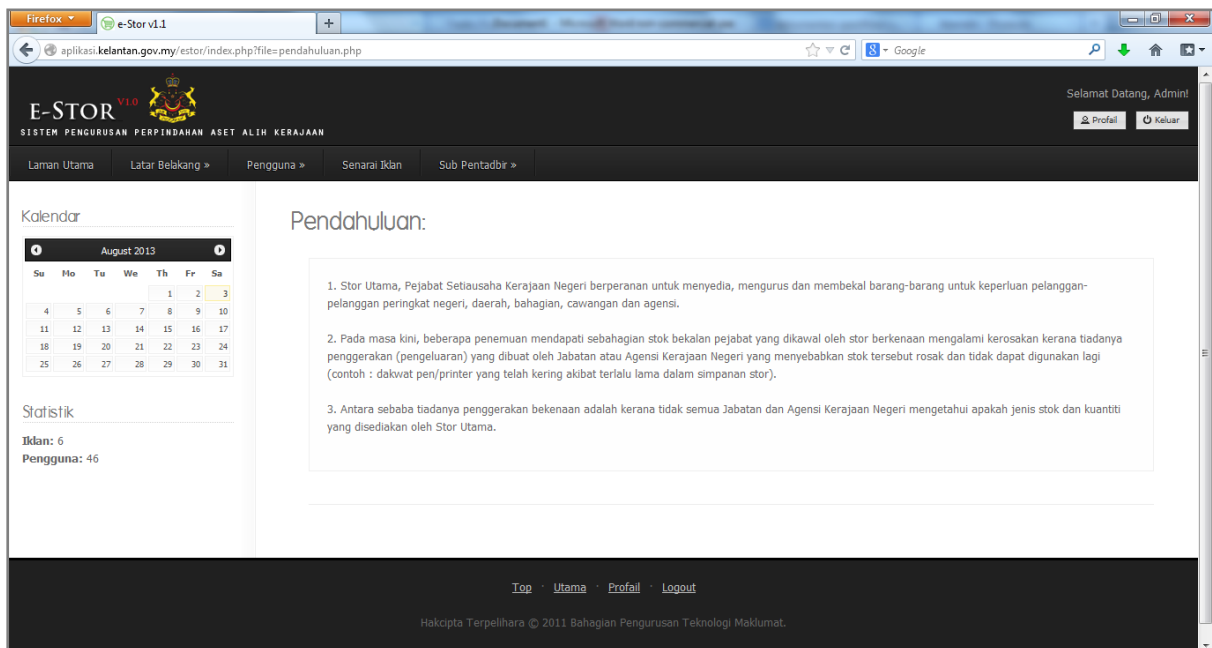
Firefox
e-Stor v1.1
+
aplikasi.kelantan.gov.my/estor/index.php?file=pendahuluan.php
Google

E-STOR V1.0
SISTEM PENGURUSAN PERPINDAHAN ASET ALIH KERAJAAN

Selamat Datang, Admin!
Profail
Keluar

Laman Utama
Latar Belakang »
Pengguna »
Senarai Iklan
Sub Pentadbir »

Kalendar

August 2013

| Su | Mo | Tu | We | Th | Fr | Sa |
|---|---|---|---|---|---|---|
| | | | | 1 | 2 | 3 |
| 4 | 5 | 6 | 7 | 8 | 9 | 10 |
| 11 | 12 | 13 | 14 | 15 | 16 | 17 |
| 18 | 19 | 20 | 21 | 22 | 23 | 24 |
| 25 | 26 | 27 | 28 | 29 | 30 | 31 |

Statistik

Iklan: 6
Pengguna: 46

Pendahuluan:

1. Stor Utama, Pejabat Setiausaha Kerajaan Negeri berperanan untuk menyedia, mengurus dan membekal barang-barang untuk keperluan pelanggan-pelanggan peringkat negeri, daerah, bahagian, cawangan dan agensi.

2. Pada masa kini, beberapa penemuan mendapati sebahagian stok bekalan pejabat yang dikawal oleh stor berkenaan mengalami kerosakan kerana tiadanya penggerakan (pengeluaran) yang dibuat oleh Jabatan atau Agensi Kerajaan Negeri yang menyebabkan stok tersebut rosak dan tidak dapat digunakan lagi (contoh : dakwat pen/printer yang telah kering akibat terlalu lama dalam simpanan stor).

3. Antara sebaba tiadanya penggerakan bekenaan adalah kerana tidak semua Jabatan dan Agensi Kerajaan Negeri mengetahui apakah jenis stok dan kuantiti yang disediakan oleh Stor Utama.

Top · Utama · Profail · Logout

Hakcipta Terpelihara © 2011 Bahagian Pengurusan Teknologi Maklumat.